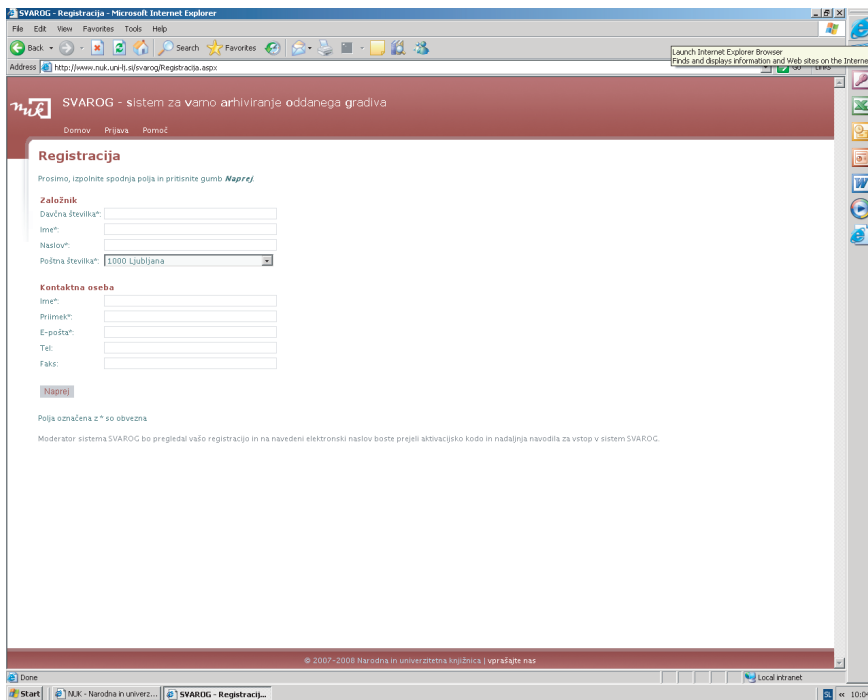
SVAROG - Registracija - Microsoft Internet Explorer

File Edit View Favorites Tools Help

Back Search Favorites

Launch Internet Explorer Browser
Finds and displays information and Web sites on the Interne

Address http://www.nuk.uni-lj.si/svarog/Registracija.aspx

Links

SVAROG - sistem za varno arhiviranje oddanega gradiva

Domov Prijava Pomoč

Registracija

Prosimo, izpolnite spodnja polja in pritisnite gumb Naprej.

Založnik

Davčna številka*:

Ime*:

Naslov*:

Poštna številka*: 1000 Ljubljana

Kontaktna oseba

Ime*:

Priimek*:

E-pošta*:

Tel:

Faks:

Naprej

Polja označena z * so obvezna

Moderator sistema SVAROG bo pregledal vašo registracijo in na navedeni elektronski naslov boste prejeli aktivacijsko kodo in nadaljnja navodila za vstop v sistem SVAROG.

© 2007-2008 Narodna in univerzitetna knjižnica | vprašajte nas

Done

Local intranet

Start NUK - Narodna in univerz... SVAROG - Registracij...

10:0